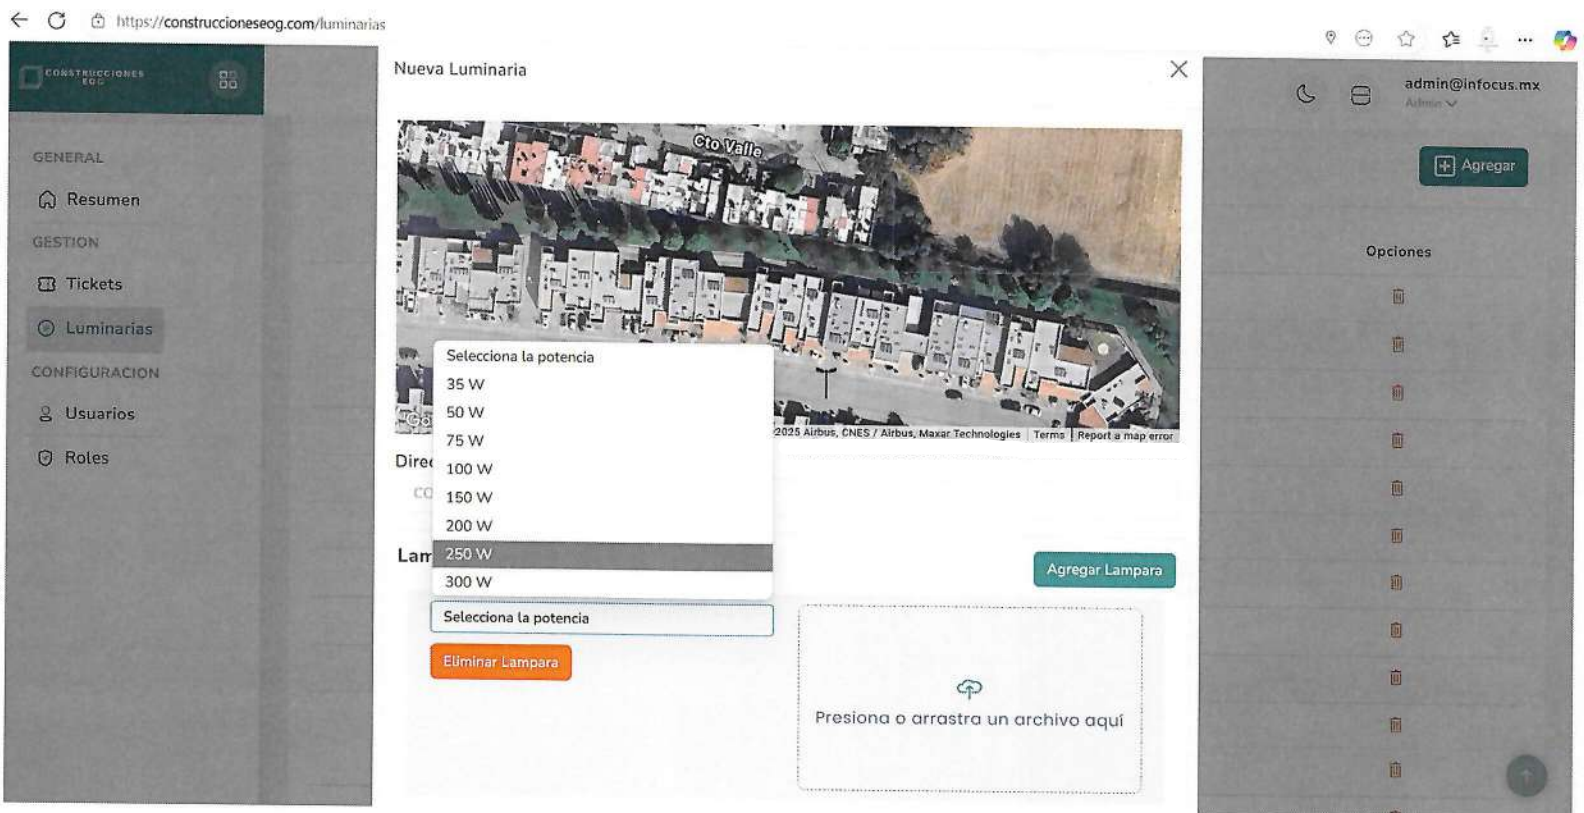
https://construccioneseog.com/luminarias

CONSTRUCCIONES EOG

GENERAL

Resumen

GESTION

Tickets

Luminarias

CONFIGURACION

Usuarios

Roles

Nueva Luminaria

Cto Valle

2025 Airbus, CNES / Airbus, Maxar Technologies | Terms | Report a map error

Selecciona la potencia
35 W
50 W
75 W
100 W
150 W
200 W
250 W
300 W

Direc

CO

Lam

Agregar Lampara

Selecciona la potencia

Eliminar Lampara

Presiona o arrastra un archivo aquí

admin@infocus.mx
Admin

Agregar

Opciones